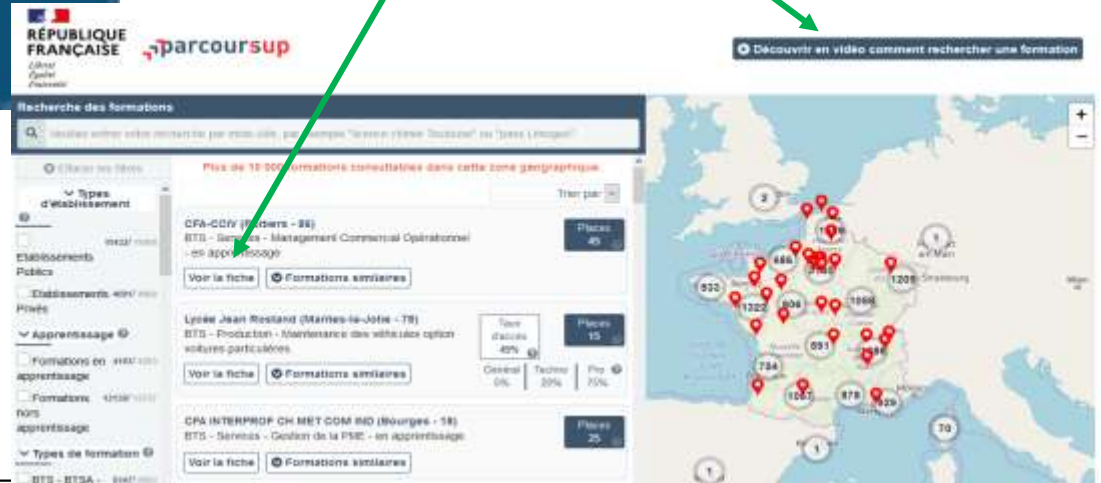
RÉPUBLIQUE FRANÇAISE
Liberté
Égalité
Fraternité

parcoursup

Découvrir en vidéo comment rechercher une formation

Recherche des formations

Veuillez entrer votre recherche par mots-clés, par exemple "licence chimie Toulouse" ou "paes Limoges"

Effacer les filtres

Types d'établissement

Établissements Publics

Établissements Privés

Apprentissage

Formations en apprentissage

Formations hors apprentissage

Types de formation

BTS - BTSA -

Plus de 10 000 formations consultables dans cette zone géographique.

Trier par

CFA-CCIV ([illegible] - 86)
BTS - Services - Management Commercial Opérationnel - en apprentissage
Places 45
Voir la fiche
Formations similaires

Lycée Jean Rostand (Mantes-la-Jolie - 78)
BTS - Production - Maintenance des véhicules option voitures particulières
Taux d'accès 49%
Places 15
Général 0%
Techno 20%
Pro 70%
Voir la fiche
Formations similaires

CFA INTERPROF CH MET COM IND (Bourges - 18)
BTS - Services - Gestion de la PME - en apprentissage
Places 25
Voir la fiche
Formations similaires

+
−
2
1
885
533
1322
806
1066
1209
891
734
1067
878
629
70
1
Strasbourg
Milan